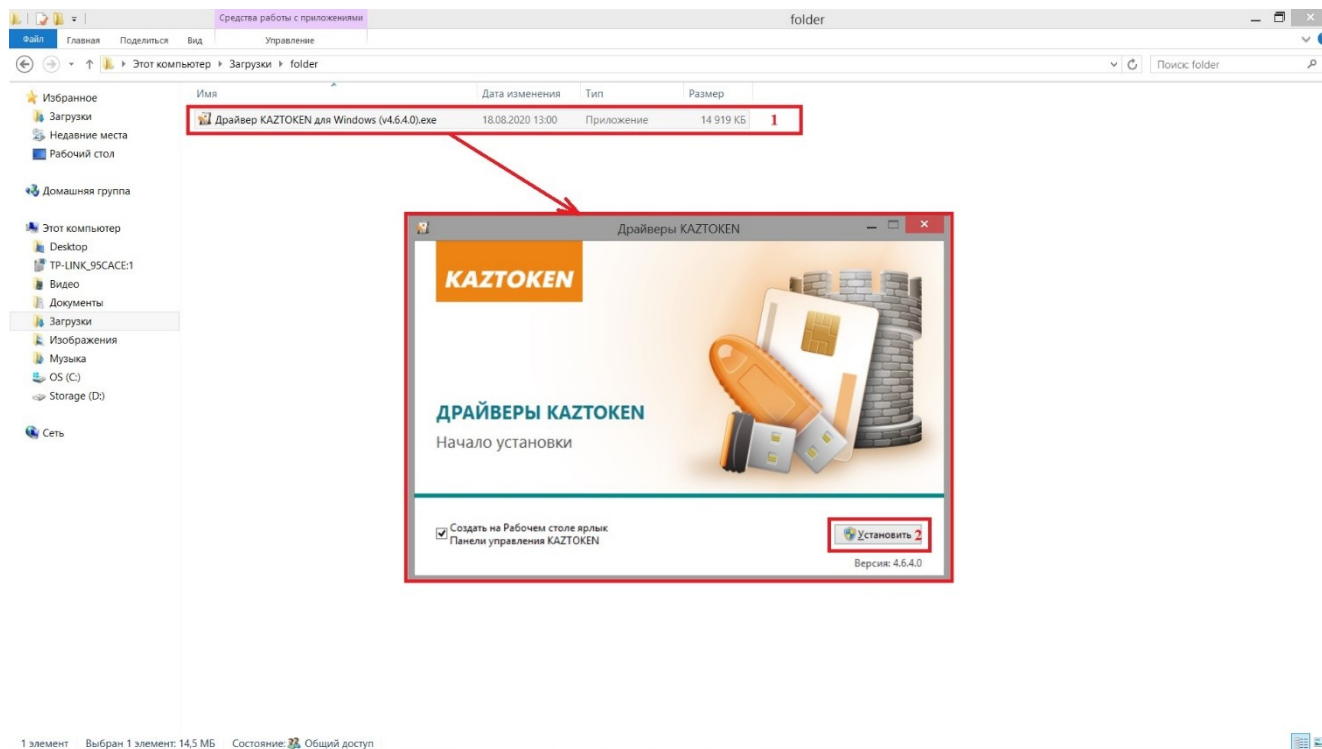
Средства работы с приложениями

folder

Файл Главная Поделиться Вид Управление

Этот компьютер ▸ Загрузки ▸ folder

Поиск: folder

Избранное
Загрузки
Недавние места
Рабочий стол

Домашняя группа

Этот компьютер
Desktop
TP-LINK_95CACE:1
Видео
Документы
Загрузки
Изображения
Музыка
OS (C:)
Storage (D:)

Сеть

| Имя | Дата изменения | Тип | Размер |
|---|---|---|---|
| Драйвер KAZTOKEN для Windows (v4.6.4.0).exe | 18.08.2020 13:00 | Приложение | 14 919 КБ |

1

Драйверы KAZTOKEN

KAZTOKEN

ДРАЙВЕРЫ KAZTOKEN
Начало установки

Создать на Рабочем столе ярлык Панели управления KAZTOKEN

Установить 2

Версия: 4.6.4.0

1 элемент Выбран 1 элемент: 14,5 МБ Состояние: Общий доступ